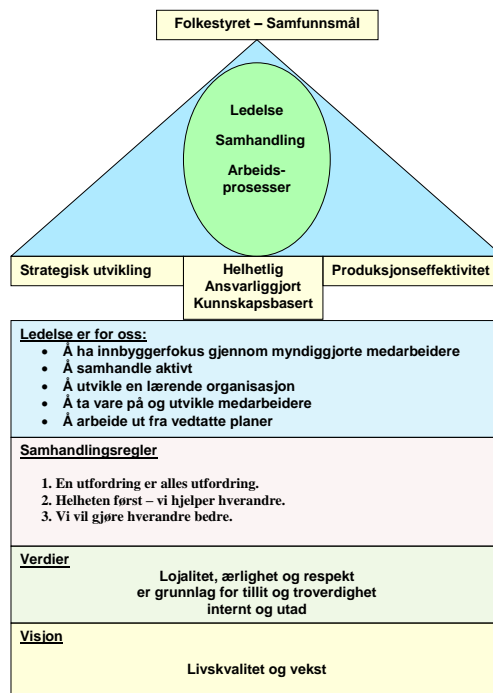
Folkestyret – Samfunnsmål

Ledelse

Samhandling

Arbeidsprosesser

Strategisk utvikling

Helhetlig
Ansvarliggjort
Kunnskapsbasert

Produksjonseffektivitet

Ledelse er for oss:
- Å ha innbyggerfokus gjennom myndiggjorte medarbeidere
- Å samhandle aktivt
- Å utvikle en lærende organisasjon
- Å ta vare på og utvikle medarbeidere
- Å arbeide ut fra vedtatte planer

Samhandlingsregler

1. En utfordring er alles utfordring.
2. Helheten først – vi hjelper hverandre.
3. Vi vil gjøre hverandre bedre.

Verdier

Lojalitet, ærlighet og respekt
er grunnlag for tillit og troverdighet
internt og utad

Visjon

Livskvalitet og vekst